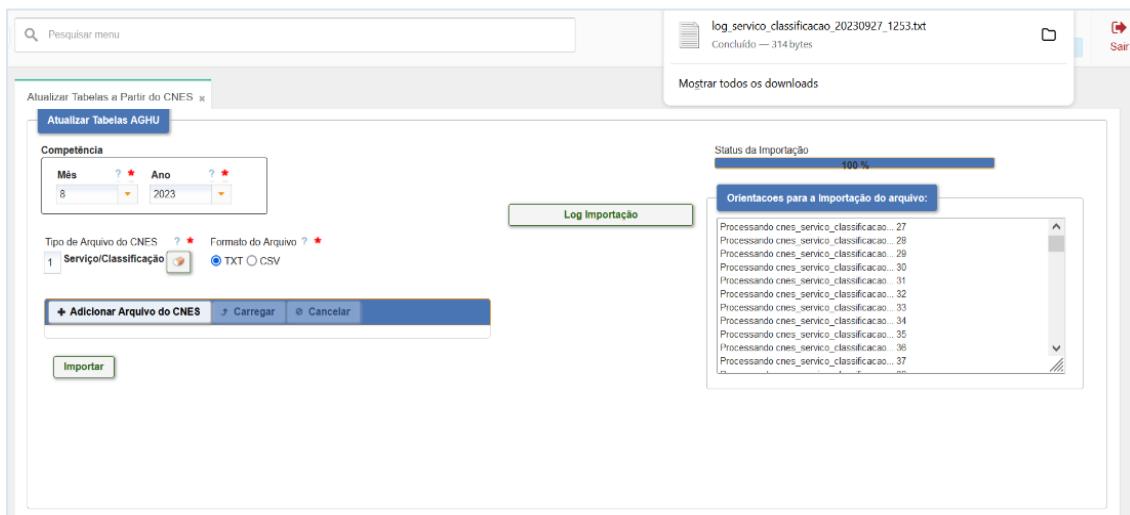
Pesquisar menu

log_servico_classificacao_20230927_1253.txt
Concluído — 314 bytes

Mostrar todos os downloads

Sair

Atualizar Tabelas a Partir do CNES ×

Atualizar Tabelas AGHU

Competência
Mês ? *
8
Ano ? *
2023

Log Importação

Status da Importação
100 %

Orientacoes para a Importação do arquivo:

Processando cnes_servico_classificacao... 27
Processando cnes_servico_classificacao... 28
Processando cnes_servico_classificacao... 29
Processando cnes_servico_classificacao... 30
Processando cnes_servico_classificacao... 31
Processando cnes_servico_classificacao... 32
Processando cnes_servico_classificacao... 33
Processando cnes_servico_classificacao... 34
Processando cnes_servico_classificacao... 35
Processando cnes_servico_classificacao... 36
Processando cnes_servico_classificacao... 37

Tipo de Arquivo do CNES ? *
1 Serviço/Classificação
Formato do Arquivo ? *
TXT CSV

+ Adicionar Arquivo do CNES
Carregar
Cancelar

Importar